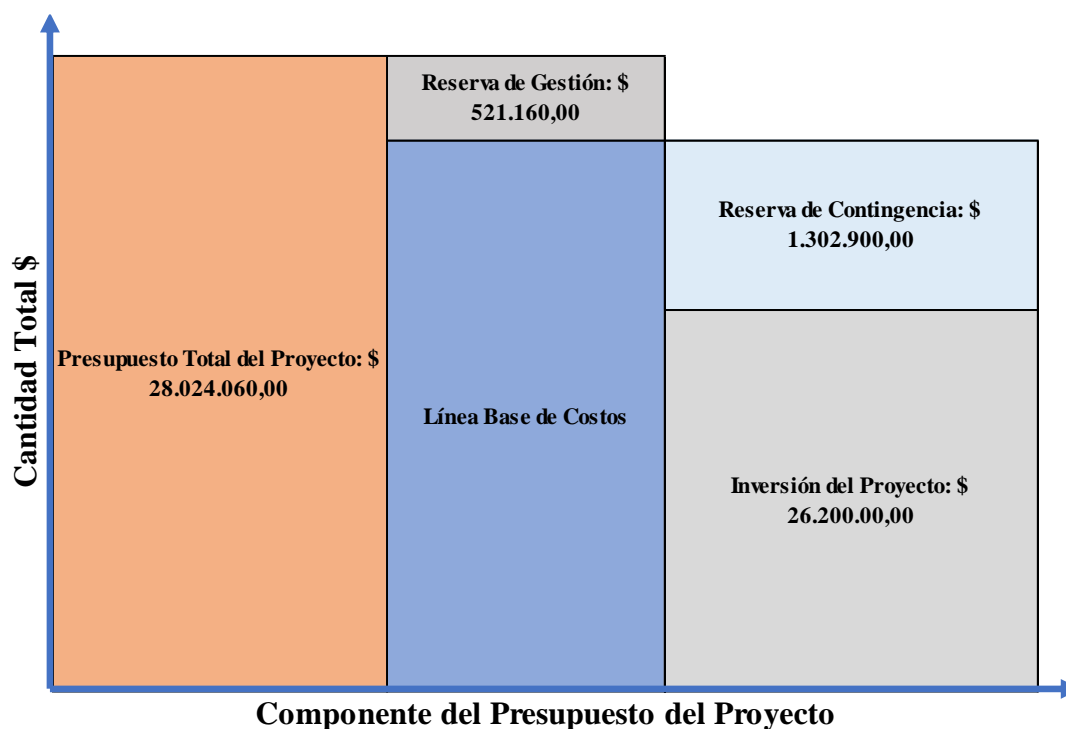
Cantidad Total $

Presupuesto Total del Proyecto: $ 28.024.060,00

Reserva de Gestión: $ 521.160,00

Línea Base de Costos

Reserva de Contingencia: $ 1.302.900,00

Inversión del Proyecto: $ 26.200.00,00

Componente del Presupuesto del Proyecto